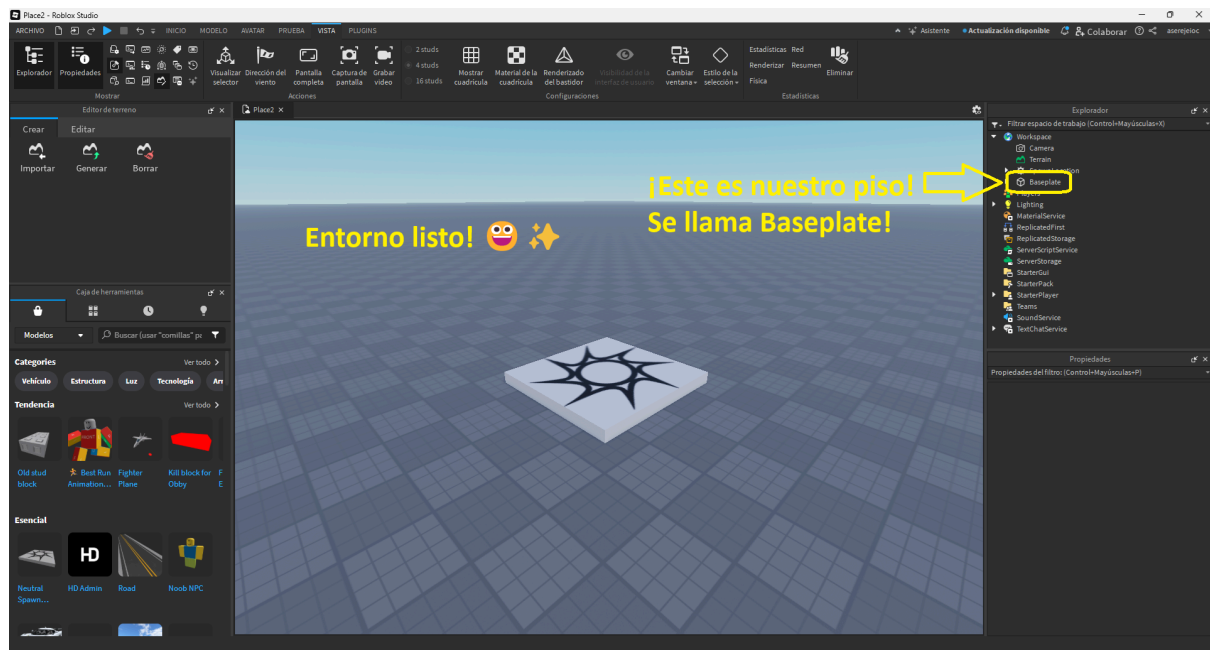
Place2 - Roblox Studio

ARCHIVO INICIO MODELO AVATAR PRUEBA VISTA PLUGINS

Asistente • Actualización disponible Colaborar aserejeioc

Explorador Propiedades
Mostrar

Visualizar selector Dirección del viento Pantalla completa Captura de pantalla Grabar video
Acciones

2 studs 4 studs 16 studs Mostrar cuadrícula Material de la cuadrícula Renderizado del bastidor Visibilidad de la interfaz de usuario Cambiar ventana Estilo de la selección
Configuraciones

Estadísticas Red Renderizar Resumen Física Eliminar
Estadísticas

Editor de terreno
Crear Editar
Importar Generar Borrar

Caja de herramientas
Modelos Buscar (usar "comillas" pa

Categories Ver todo
Vehículo Estructura Luz Tecnología Arr

Tendencia Ver todo
Old stud block
Best Run Animation...
Fighter Plane
Kill block for Obby
F E

Esencial
HD
Neutral Spawn...
HD Admin
Road
Noob NPC

Place2

Entorno listo! 😁 ✨

¡Este es nuestro piso!
Se llama Baseplate!

Explorador
Filtrar espacio de trabajo (Control+Mayúsculas+X)
Workspace
Camera
Terrain
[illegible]
Baseplate
Players
Lighting
MaterialService
ReplicatedFirst
ReplicatedStorage
ServerScriptService
ServerStorage
StarterGui
StarterPack
StarterPlayer
Teams
SoundService
TextChatService

Propiedades
Propiedades del filtro: (Control+Mayúsculas+P)